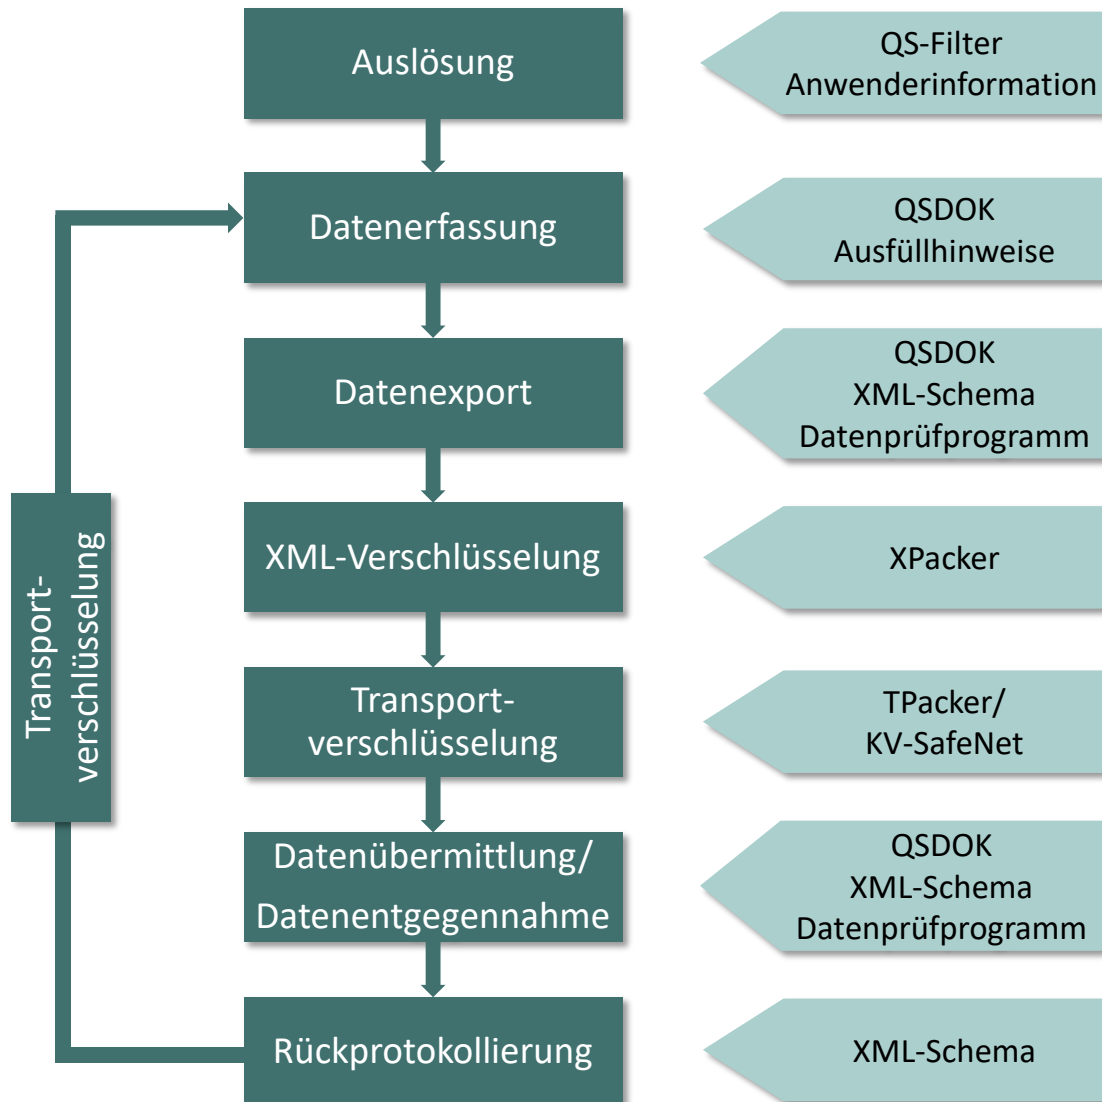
Auslösung

QS-Filter
Anwenderinformation

Datenerfassung

QSDOK
Ausfüllhinweise

Datenexport

QSDOK
XML-Schema
Datenprüfprogramm

XML-Verschlüsselung

XPacker

Transportverschlüsselung

TPacker/
KV-SafeNet

Datenübermittlung/
Datenentgegennahme

QSDOK
XML-Schema
Datenprüfprogramm

Rückprotokollierung

XML-Schema

Transportverschlüsselung